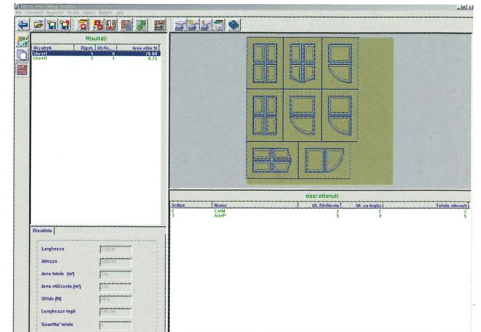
Risultati
Risultati | Ripet. | Pz.Po.. | Area utile %
Sheet1 | 1 | 8 | 79.00
Sheet1 | 1 | 1 | 9.2%

Risultato

Larghezza

Altezza

Area totale (m²)

Area utilizzata (m²)

Sfrido (%)

Lunghezza tagli

Quantita' totale

pezzi ottenuti
Codice | Nome | Qt. Richiesta | Qt. su foglio | Totale ottenuti